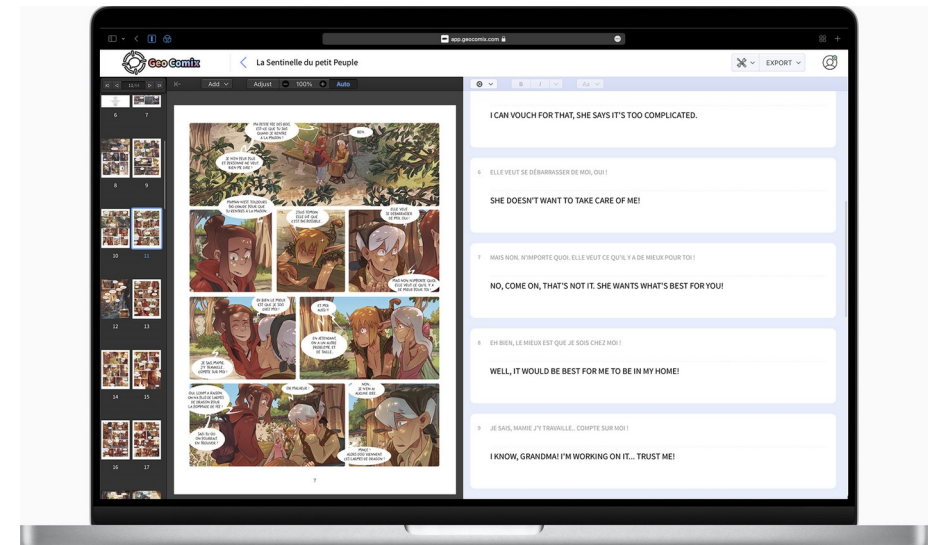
app.geocomix.com

Geo Comix

La Sentinelle du petit Peuple

EXPORT

Add

Adjust

100%

Auto

6 7

8 9

10 11

12 13

14 15

16 17

I CAN VOUCH FOR THAT, SHE SAYS IT'S TOO COMPLICATED.

6 ELLE VEUT SE DÉBARRASSER DE MOI, OUI !

SHE DOESN'T WANT TO TAKE CARE OF ME!

7 MAIS NON. N'IMPORTE QUOI. ELLE VEUT CE QU'IL Y A DE MIEUX POUR TOI !

NO, COME ON, THAT'S NOT IT. SHE WANTS WHAT'S BEST FOR YOU!

8 EH BIEN, LE MIEUX EST QUE JE SOIS CHEZ MOI !

WELL, IT WOULD BE BEST FOR ME TO BE IN MY HOME!

9 JE SAIS, MAMIE J'Y TRAVAILLE.. COMPTE SUR MOI !

I KNOW, GRANDMA! I'M WORKING ON IT... TRUST ME!

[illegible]

7